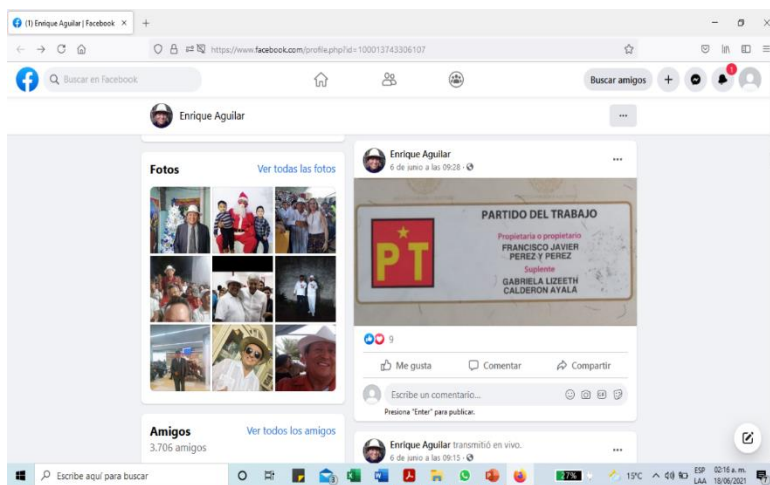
(1) Enrique Aguilar | Facebook ×

https://www.facebook.com/profile.php?id=100013743306107

Buscar en Facebook

Buscar amigos

1

Enrique Aguilar

...

Fotos

Ver todas las fotos

Enrique Aguilar

6 de junio a las 09:28

...

PARTIDO DEL TRABAJO

PT

Propietaria o propietario

FRANCISCO JAVIER PEREZ Y PEREZ

Suplente

GABRIELA LIZEETH CALDERON AYALA

9

Me gusta

Comentar

Compartir

Escribe un comentario...

Presiona "Enter" para publicar.

Amigos

Ver todos los amigos

3.706 amigos

Enrique Aguilar transmitió en vivo.

6 de junio a las 09:15

...

Escribe aquí para buscar

27%

15°C

ESP LAA

02:16 a. m. 18/06/2021